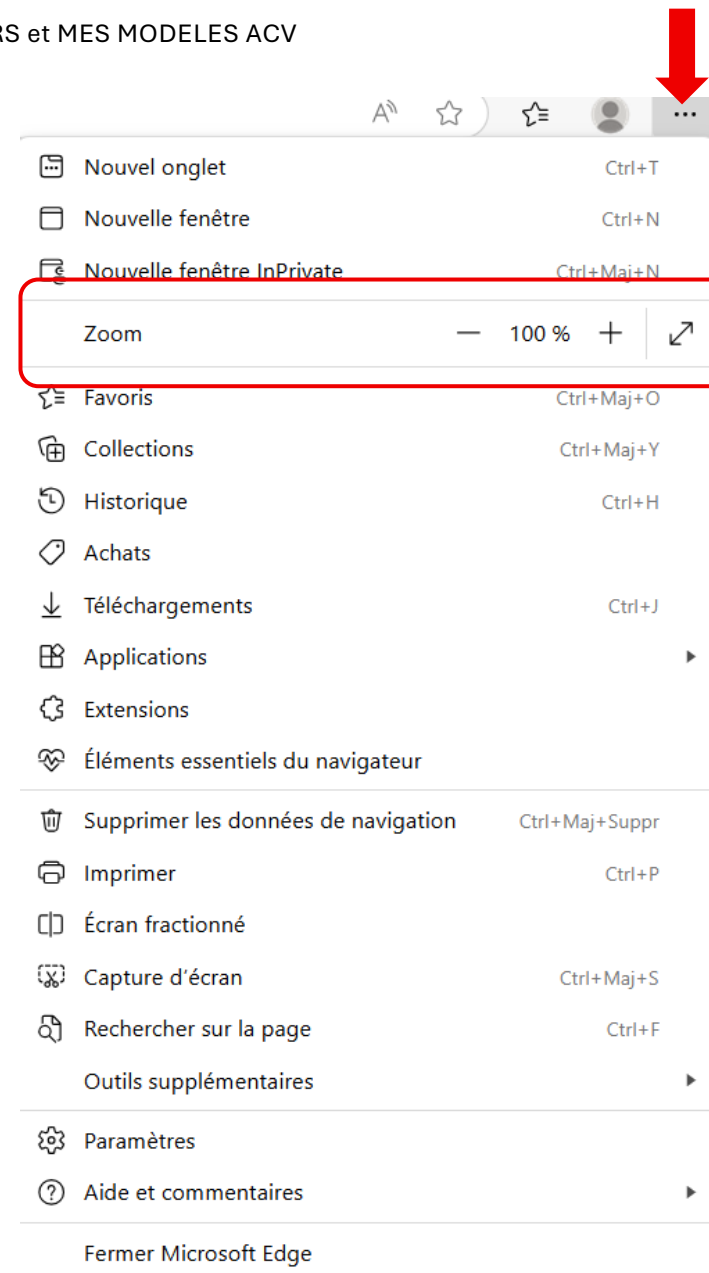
RS et MES MODELES ACV

...

Nouvel onglet Ctrl+T
Nouvelle fenêtre Ctrl+N
Nouvelle fenêtre InPrivate Ctrl+Maj+N
Zoom — 100 % +
Favoris Ctrl+Maj+O
Collections Ctrl+Maj+Y
Historique Ctrl+H
Achats
Téléchargements Ctrl+J
Applications
Extensions
Éléments essentiels du navigateur
Supprimer les données de navigation Ctrl+Maj+Suppr
Imprimer Ctrl+P
Écran fractionné
Capture d'écran Ctrl+Maj+S
Rechercher sur la page Ctrl+F
Outils supplémentaires
Paramètres
Aide et commentaires
Fermer Microsoft Edge